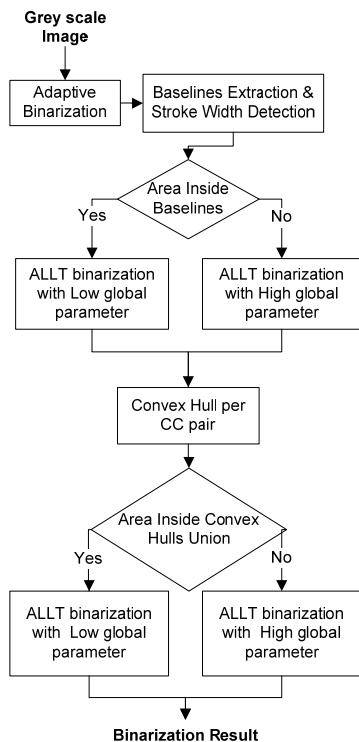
Grey scale Image

Adaptive Binarization

Baselines Extraction & Stroke Width Detection

Area Inside Baselines

Yes

No

ALLT binarization with Low global parameter

ALLT binarization with High global parameter

Convex Hull per CC pair

Area Inside Convex Hulls Union

Yes

No

ALLT binarization with Low global parameter

ALLT binarization with High global parameter

Binarization Result